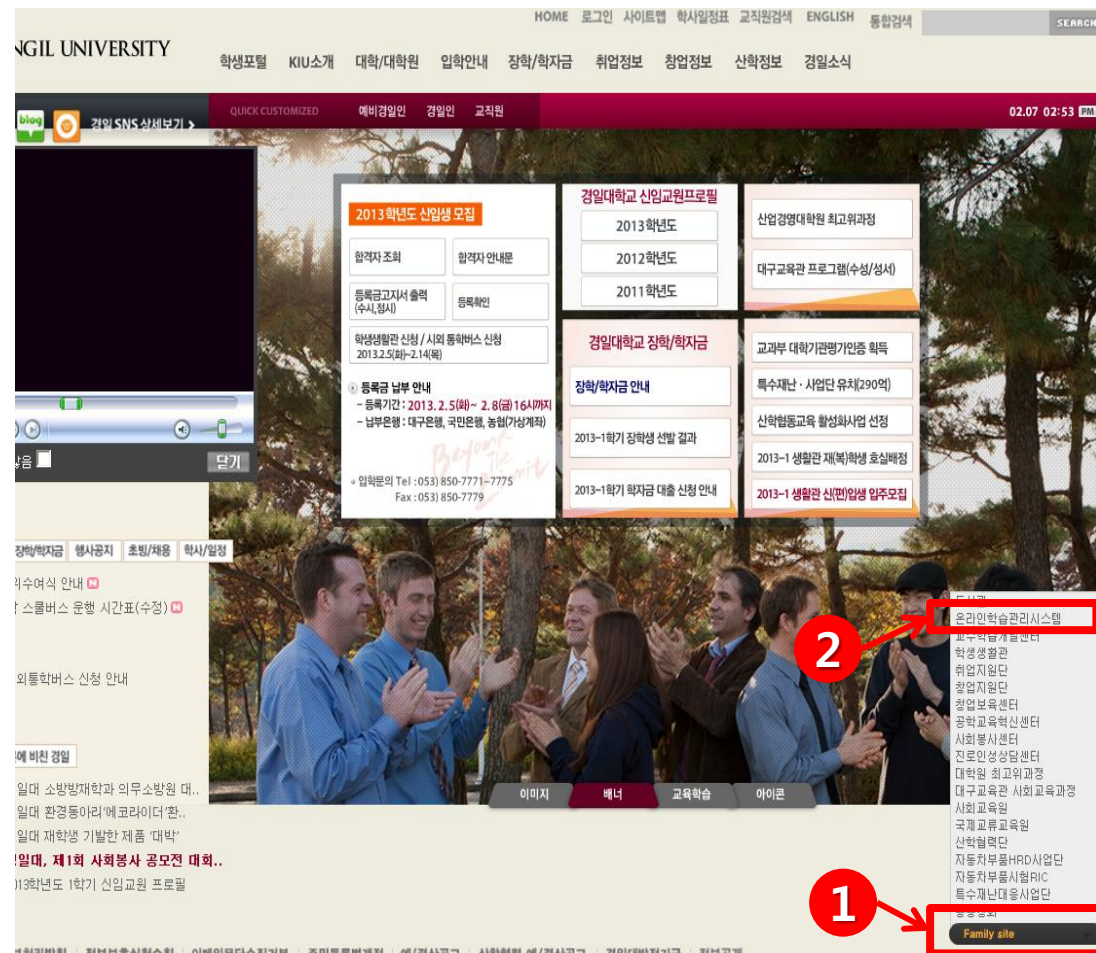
HOME 로그인 사이트맵 학사일정표 교직원검색 ENGLISH 통합검색 SEARCH

NGIL UNIVERSITY

학생포털 KIU소개 대학/대학원 입학안내 장학/학자금 취업정보 창업정보 산학정보 경일소식

blog 경일 SNS 상세보기 >

QUICK CUSTOMIZED 예비경일인 경일인 교직원

02.07 02:53 PM

2013학년도 신입생 모집

합격자 조회
합격자 안내문
등록금고지서 출력 (수시,정시)
등록확인
학생생활관 신청 / 시외 통학버스 신청 2013.2.5(화)~2.14(목)

등록금 납부 안내
- 등록기간 : 2013. 2. 5(화) ~ 2. 8(금) 16시까지
- 납부은행 : 대구은행, 국민은행, 농협(가상계좌)

입학문의 Tel : 053) 850-7771~7775
Fax : 053) 850-7779

Beyond the Limit

경일대학교 신임교원프로필
2013학년도
2012학년도
2011학년도

산업경영대학원 최고위과정
대구교육관 프로그램(수성/성서)

경일대학교 장학/학자금
장학/학자금 안내
2013-1학기 장학생 선발 결과
2013-1학기 학자금 대출 신청 안내

교과부 대학기관평가인증 획득
특수재난 · 사업단 유치(290억)
산학협동교육 활성화사업 선정
2013-1 생활관 재(복)학생 호실배정
2013-1 생활관 신(편)입생 입주모집

닫기

장학/학자금 행사공지 초빙/채용 학사/일정
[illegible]수여식 안내
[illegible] 스쿨버스 운행 시간표(수정)
외통학버스 신청 안내
에 비친 경일
일대 소방방재학과 의무소방원 대..
일대 환경동아리'에코라이더'환..
일대 재학생 기발한 제품 '대박'
일대, 제1회 사회봉사 공모전 대회..
013학년도 1학기 신임교원 프로필

이미지 배너 교육학습 아이콘

도서관
온라인학습관리시스템
교수학습개발센터
학생생활관
취업지원단
창업지원단
창업보육센터
공학교육혁신센터
사회봉사센터
진로인성상담센터
대학원 최고위과정
대구교육관 사회교육과정
사회교육원
국제교류교육원
산학협력단
자동차부품HRD사업단
자동차부품시험RIC
특수재난대응사업단
총동창회
Family site

2
1